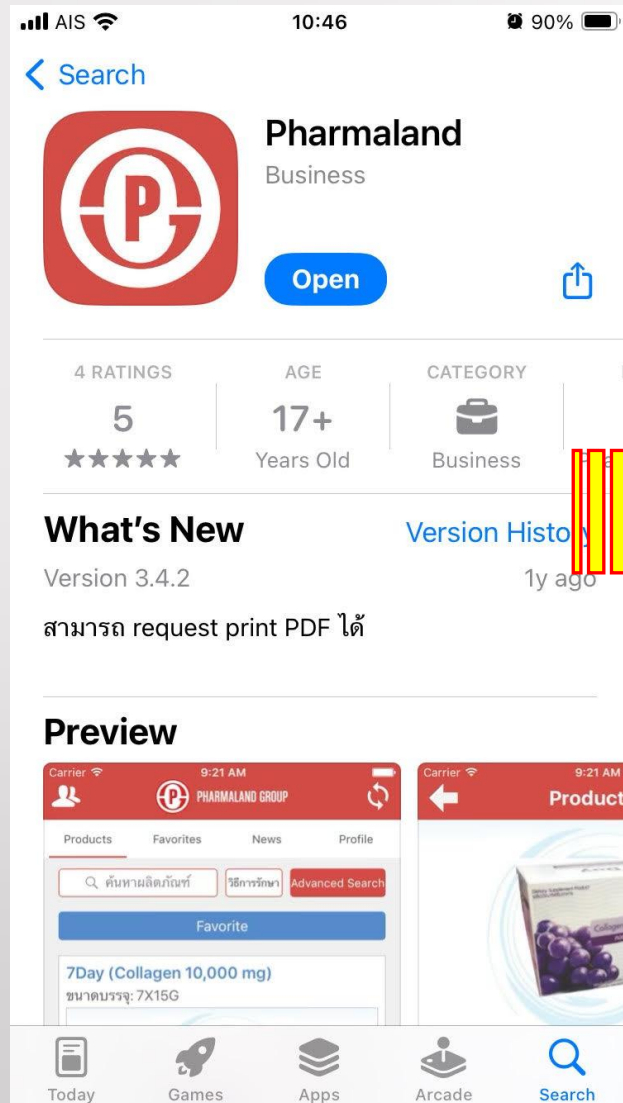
AIS 10:46 90%

< Search

Pharmaland
Business

Open

4 RATINGS
5
★★★★★

AGE
17+
Years Old

CATEGORY
Business

What's New
Version History
Version 3.4.2
1y ago

สามารถ request print PDF ได้

Preview

Carrier 9:21 AM
PHARMALAND GROUP
Products Favorites News Profile
ค้นหาผลิตภัณฑ์ วิธีการรักษา Advanced Search
Favorite
7Day (Collagen 10,000 mg)
ขนาดบรรจุ: 7X15G

Carrier 9:21 AM
Product

Today Games Apps Arcade Search